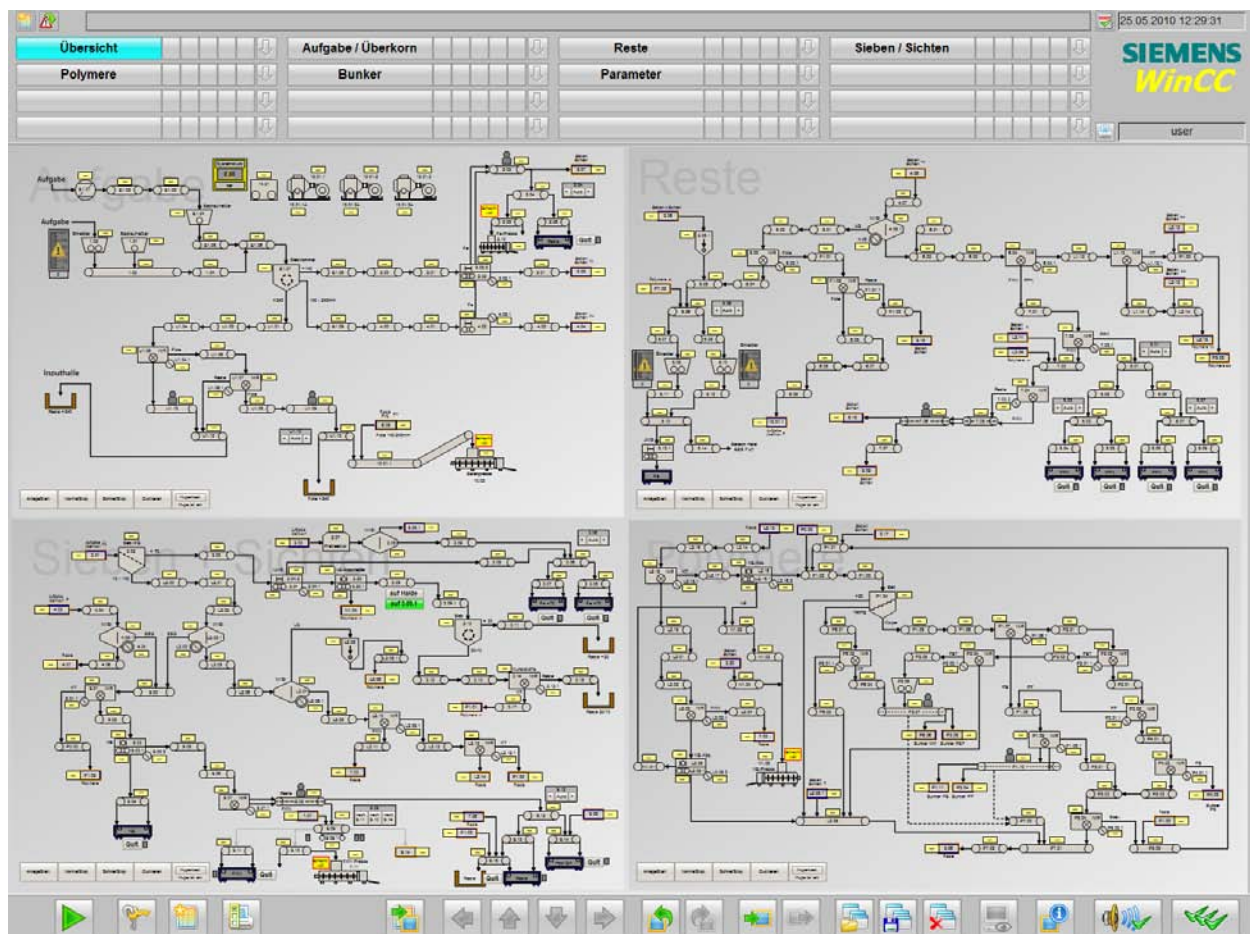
25.05.2010 12:29:31

Übersicht
Aufgabe / Überkorn
Reste
Sieben / Sichten
Polymere
Bunker
Parameter

SIEMENS
WinCC

user

Aufgabe
Aufgabe
Aufgabe
Inputhalle
auf Halde

Reste

Sieben / Sichten

Polymere